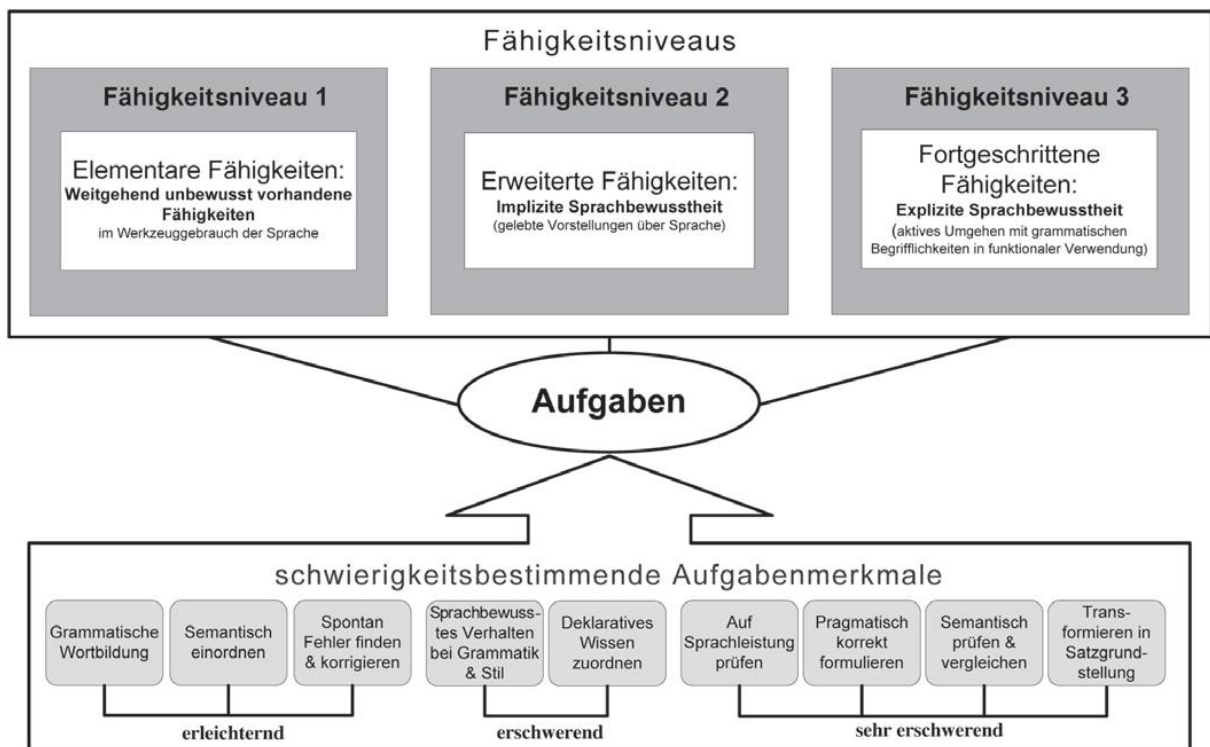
Fähigkeitsniveaus

Fähigkeitsniveau 1

Elementare Fähigkeiten:
Weitgehend unbewusst vorhandene Fähigkeiten
im Werkzeuggebrauch der Sprache

Fähigkeitsniveau 2

Erweiterte Fähigkeiten:
Implizite Sprachbewusstheit
(gelebte Vorstellungen über Sprache)

Fähigkeitsniveau 3

Fortgeschrittene Fähigkeiten:
Explizite Sprachbewusstheit
(aktives Umgehen mit grammatischen Begrifflichkeiten in funktionaler Verwendung)

Aufgaben

schwierigkeitsbestimmende Aufgabenmerkmale

Grammatische Wortbildung

Semantisch einordnen

Spontan Fehler finden & korrigieren

Sprachbewusstes Verhalten bei Grammatik & Stil

Deklaratives Wissen zuordnen

Auf Sprachleistung prüfen

Pragmatisch korrekt formulieren

Semantisch prüfen & vergleichen

Transformieren in Satzgrundstellung

erleichternd

erschwerend

sehr erschwerend